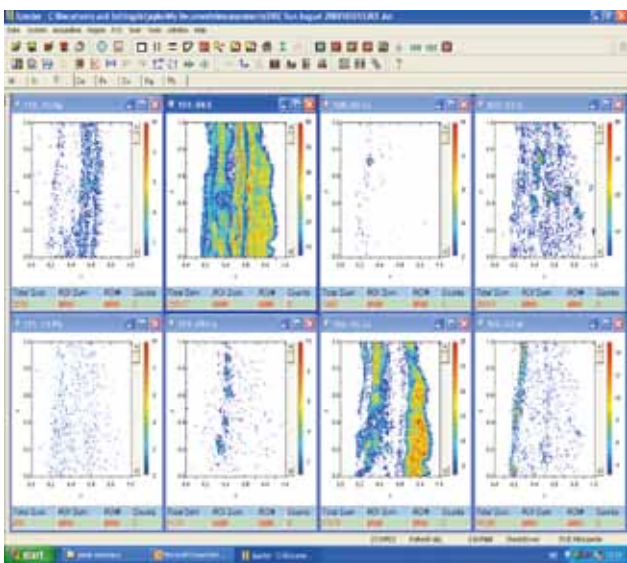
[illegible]

Total Sum ROI Sum ROI# Counts

Total Sum ROI Sum ROI# Counts

Total Sum ROI Sum ROI# Counts

Total Sum ROI Sum ROI# Counts

Total Sum ROI Sum ROI# Counts

Total Sum ROI Sum ROI# Counts

Total Sum ROI Sum ROI# Counts

Total Sum ROI Sum ROI# Counts

start